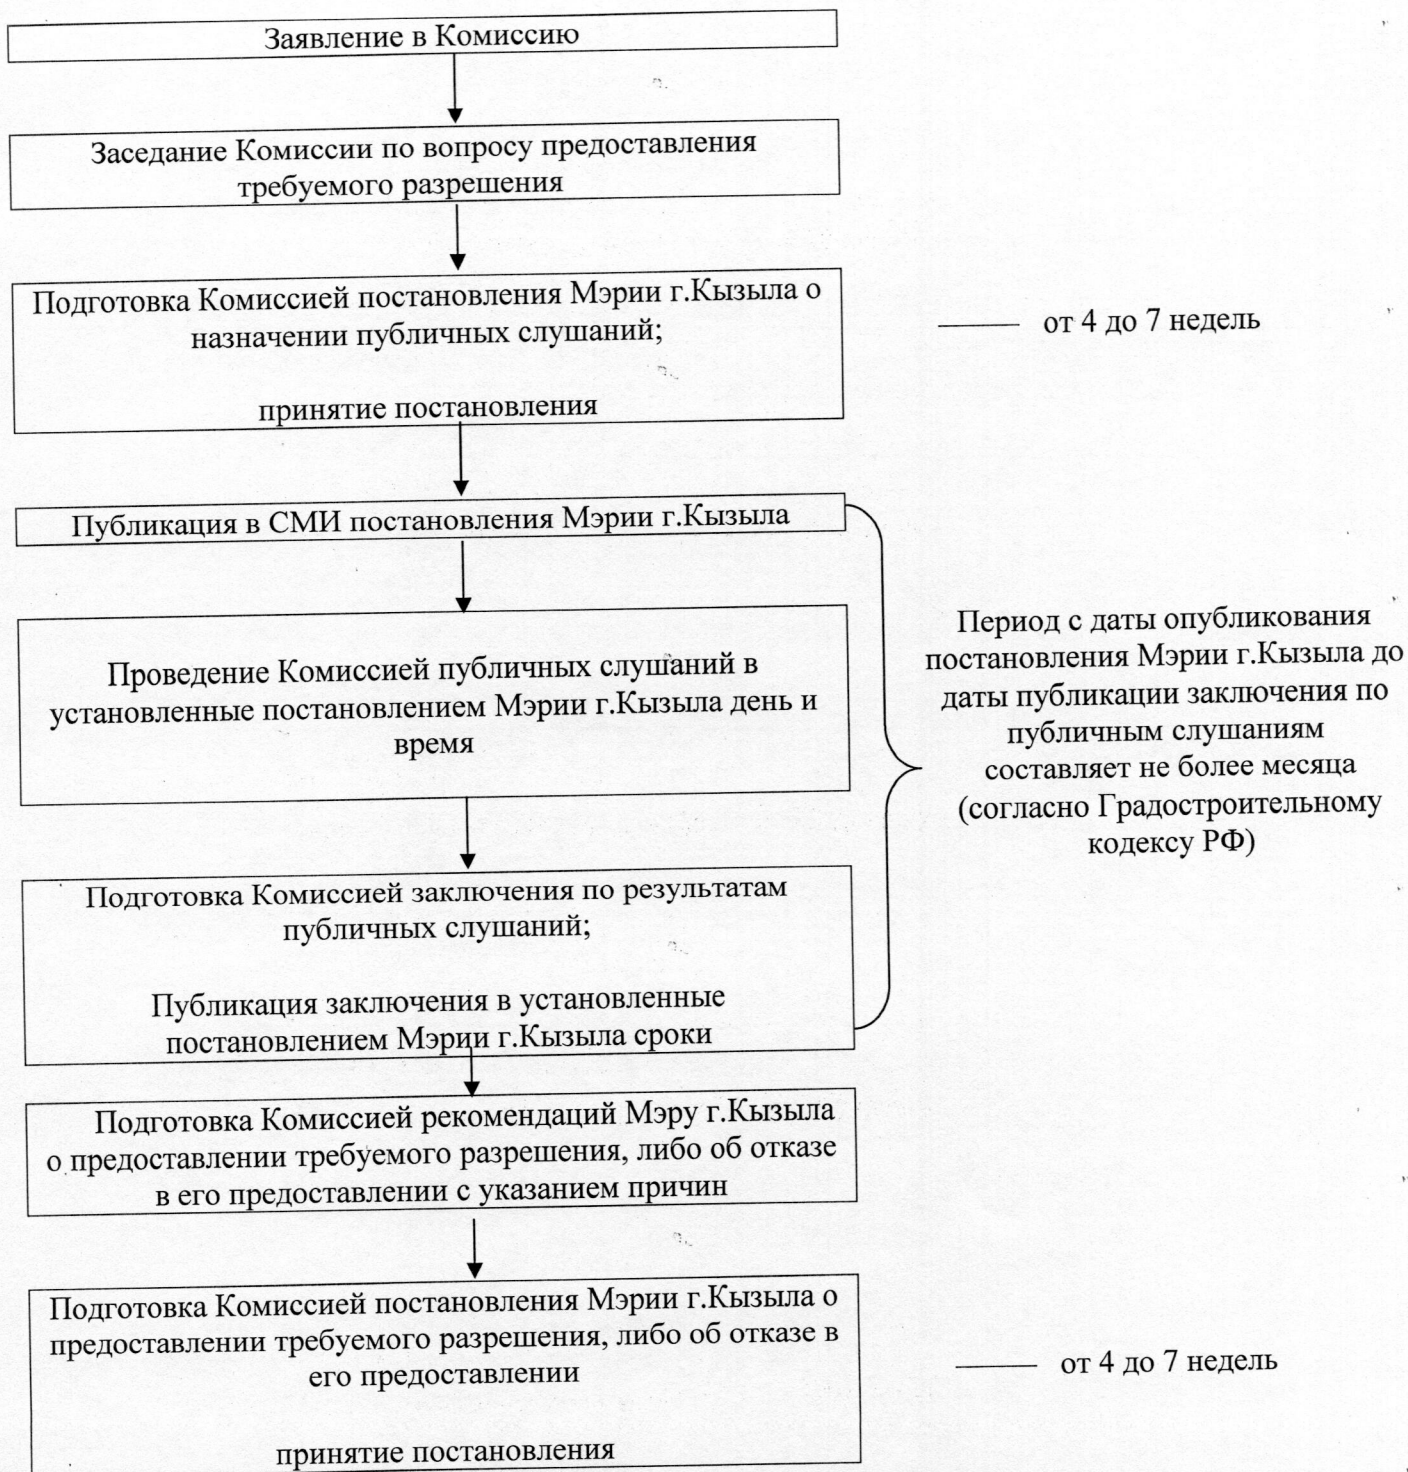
Заявление в Комиссию

Заседание Комиссии по вопросу предоставления требуемого разрешения

Подготовка Комиссией постановления Мэрии г.Кызыла о назначении публичных слушаний;

принятие постановления

— от 4 до 7 недель

Публикация в СМИ постановления Мэрии г.Кызыла

Проведение Комиссией публичных слушаний в установленные постановлением Мэрии г.Кызыла день и время

Подготовка Комиссией заключения по результатам публичных слушаний;

Публикация заключения в установленные постановлением Мэрии г.Кызыла сроки

Период с даты опубликования постановления Мэрии г.Кызыла до даты публикации заключения по публичным слушаниям составляет не более месяца (согласно Градостроительному кодексу РФ)

Подготовка Комиссией рекомендаций Мэру г.Кызыла о предоставлении требуемого разрешения, либо об отказе в его предоставлении с указанием причин

Подготовка Комиссией постановления Мэрии г.Кызыла о предоставлении требуемого разрешения, либо об отказе в его предоставлении

принятие постановления

— от 4 до 7 недель